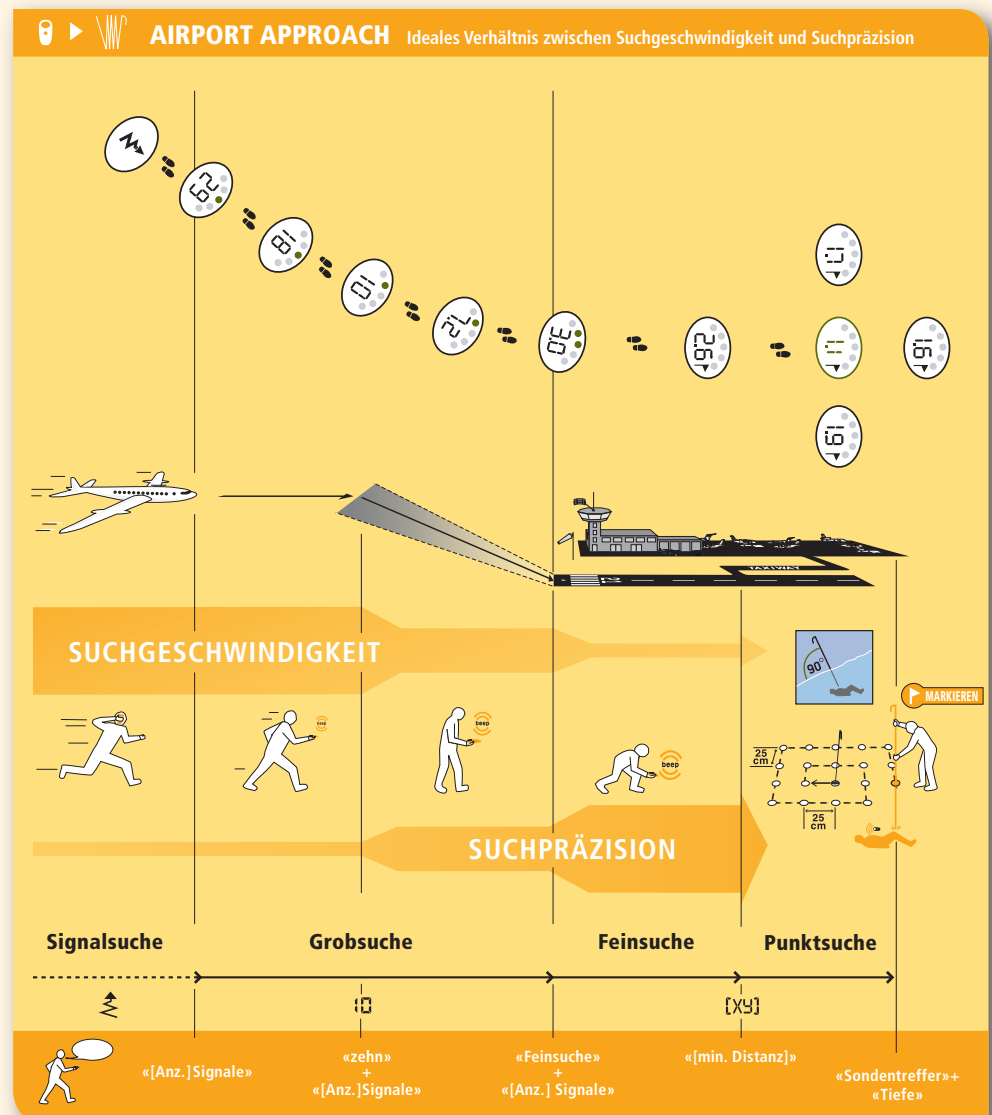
AIRPORT APPROACH Ideales Verhältnis zwischen Suchgeschwindigkeit und Suchpräzision

29

18

10

12

30

26

11

11

19

19

TAXIWAY

SUCHGESCHWINDIGKEIT

$90°$

MARKIEREN

beep

beep

beep

25 cm

25 cm

SUCHPRÄZISION

Signalsuche

Grobsuche

Feinsuche

Punktsuche

10

[XY]

«[Anz.]Signale»

«zehn» + «[Anz.]Signale»

«Feinsuche» + «[Anz.] Signale»

«[min. Distanz]»

«Sondentreffer»+ «Tiefe»